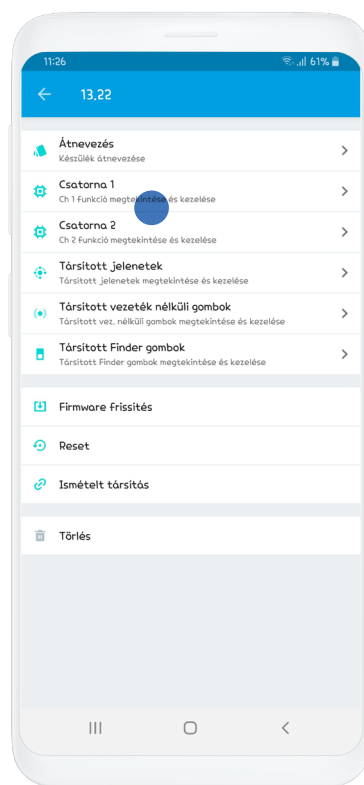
11:26 61%

13.22

Átnevezés
Készülék átnevezése

Csatorna 1
Ch 1 Funkció megtekintése és kezelése

Csatorna 2
Ch 2 Funkció megtekintése és kezelése

Társított jelenetek
Társított jelenetek megtekintése és kezelése

Társított vezeték nélküli gombok
Társított vez. nélküli gombok megtekintése és kezelése

Társított Finder gombok
Társított Finder gombok megtekintése és kezelése

Firmware frissítés

Reset

Ismételt társítás

Törlés